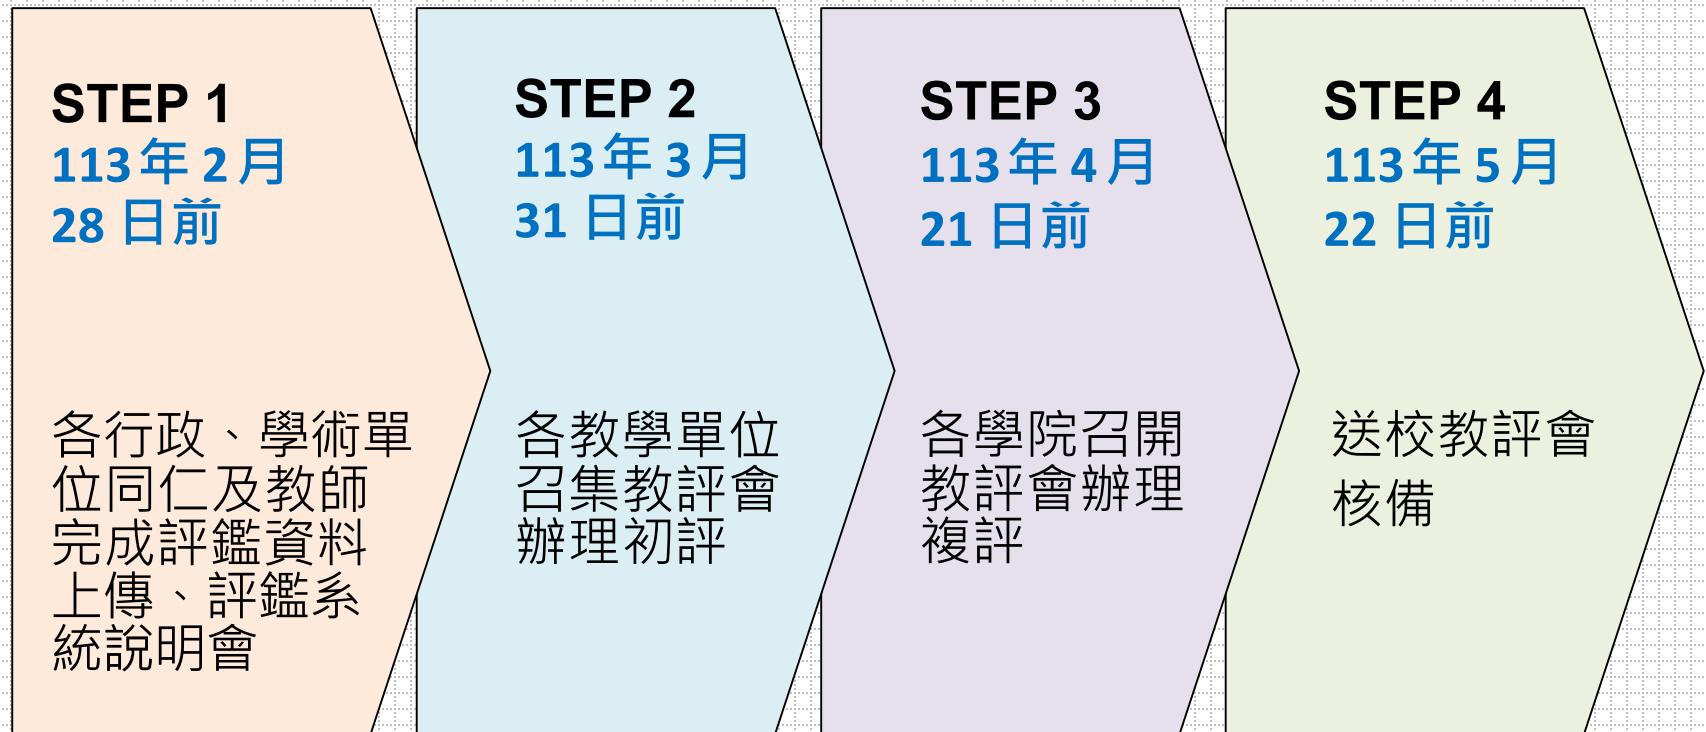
STEP 1
113年2月
28日前

各行政、學術單位同仁及教師完成評鑑資料上傳、評鑑系統說明會

STEP 2
113年3月
31日前

各教學單位召集教評會辦理初評

STEP 3
113年4月
21日前

各學院召開教評會辦理複評

STEP 4
113年5月
22日前

送校教評會核備